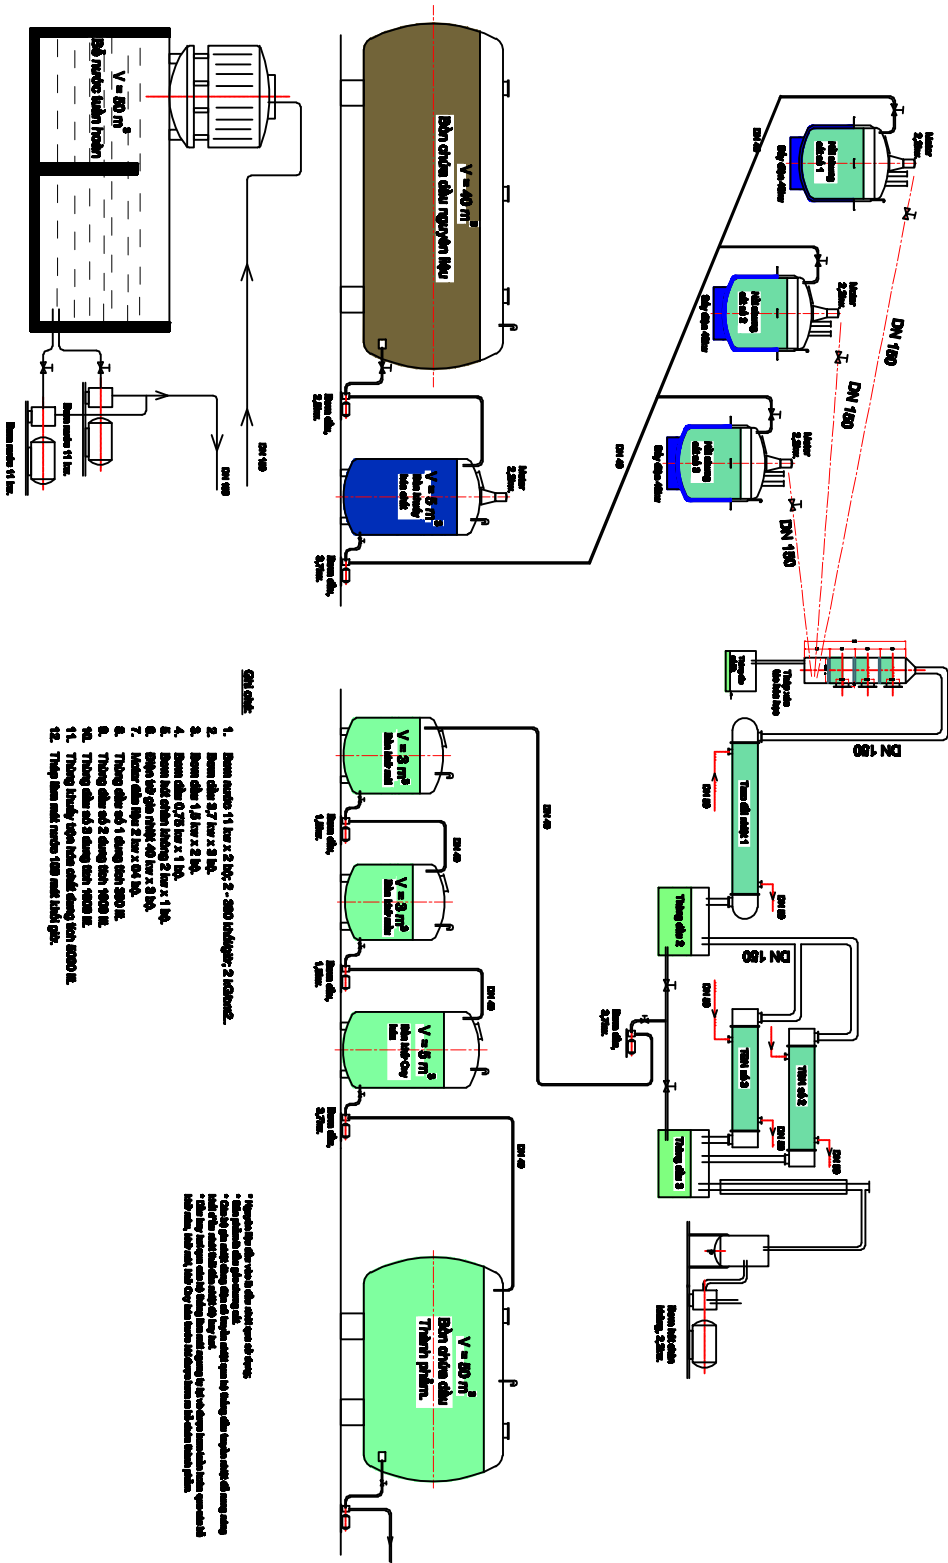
V = 80 $m^3$
Bể nước tuần hoàn

V = 40 $m^3$
Bồn chứa dầu nguyên liệu

V = 5 $m^3$
Bồn khuấy hóa chất

Motor 2,2kw.

Bơm dầu, 3,7kw.

Bơm dầu, 3,7kw.

Bơm nước 11 kw.

Bơm nước 11 kw.

DN 100

DN 100

DN 40

Nồi chưng cất số 1
Motor 2,2kw.
Đầy dầu dầu

Nồi chưng cất số 2
Motor 2,2kw.
Đầy dầu dầu

Nồi chưng cất số 3
Motor 2,2kw.
Đầy dầu dầu

DN 150

DN 150

DN 150

DN 150

DN 150

DN 150

Tháp tách tạp chất

Tháp lắng

Tháp ngưng số 1

Tháp ngưng số 2

Tháp ngưng số 3

Thùng dầu số 2

Thùng dầu số 3

Bơm dầu, 3,7kw.

DN 40

DN 40

DN 40

Ghi chú:
1. Bơm nước 11 kw x 2 bộ; 2 - 350 khối/giờ; 2 kG/cm2.
2. Bơm dầu 3,7 kw x 3 bộ.
3. Bơm dầu 1,5 kw x 2 bộ.
4. Bơm dầu 0,75 kw x 1 bộ.
5. Bơm hút chân không 2 kw x 1 bộ.
6. Động cơ giảm nhiệt 40 kw x 3 bộ.
7. Motor điều tiếp 2 kw x 04 bộ.
8. Thùng dầu số 1 dung tích 350 lít.
9. Thùng dầu số 2 dung tích 1000 lít.
10. Thùng dầu số 3 dung tích 1000 lít.
11. Thùng khuấy trộn hóa chất dung tích 5000 lít.
12. Tháp làm mát nước 100 mét khối giờ.

V = 3 $m^3$
Bồn thành phẩm

V = 3 $m^3$
Bồn thành phẩm

V = 5 $m^3$
Bồn chứa Dầu thô

Bơm dầu, 1,5kw.

Bơm dầu, 1,5kw.

Bơm dầu, 3,7kw.

DN 40

V = 80 $m^3$
Bồn chứa dầu Thành phẩm.

Bơm hút chân không, 2,2kw.

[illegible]